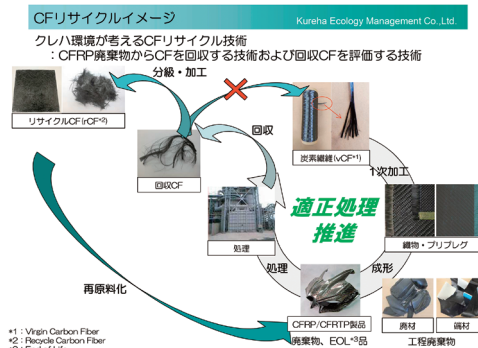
CFリサイクルイメージ

Kureha Ecology Management Co.,Ltd.

クレハ環境が考えるCFリサイクル技術
：CFRP廃棄物からCFを回収する技術および回収CFを評価する技術

分級・加工

リサイクルCF(rCF*2)

回収

回収CF

炭素繊維(vCF*1)

1次加工

処理

適正処理推進

織物・プリプレグ

処理

成形

再原料化

CFRP/CFRTP製品

廃材

端材

*1：Virgin Carbon Fiber
*2：Recycle Carbon Fiber
*3：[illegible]

廃棄物、EOL*3品

工程廃棄物